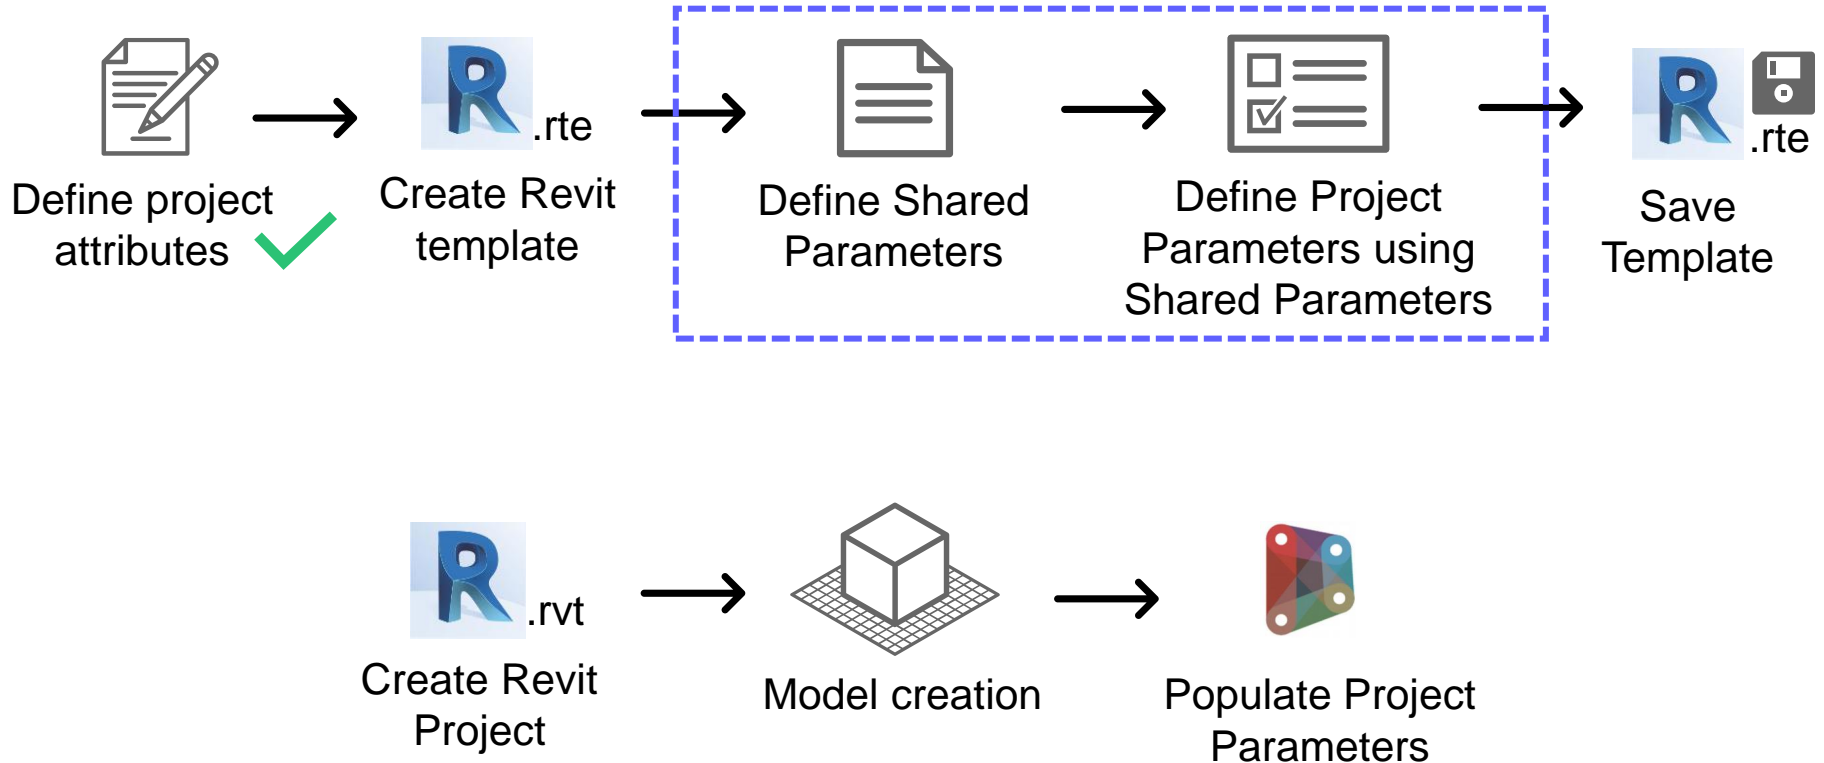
Define project attributes

R .rte
Create Revit template

Define Shared Parameters

Define Project Parameters using Shared Parameters

R .rte
Save Template

R .rvt
Create Revit Project

Model creation

Populate Project Parameters